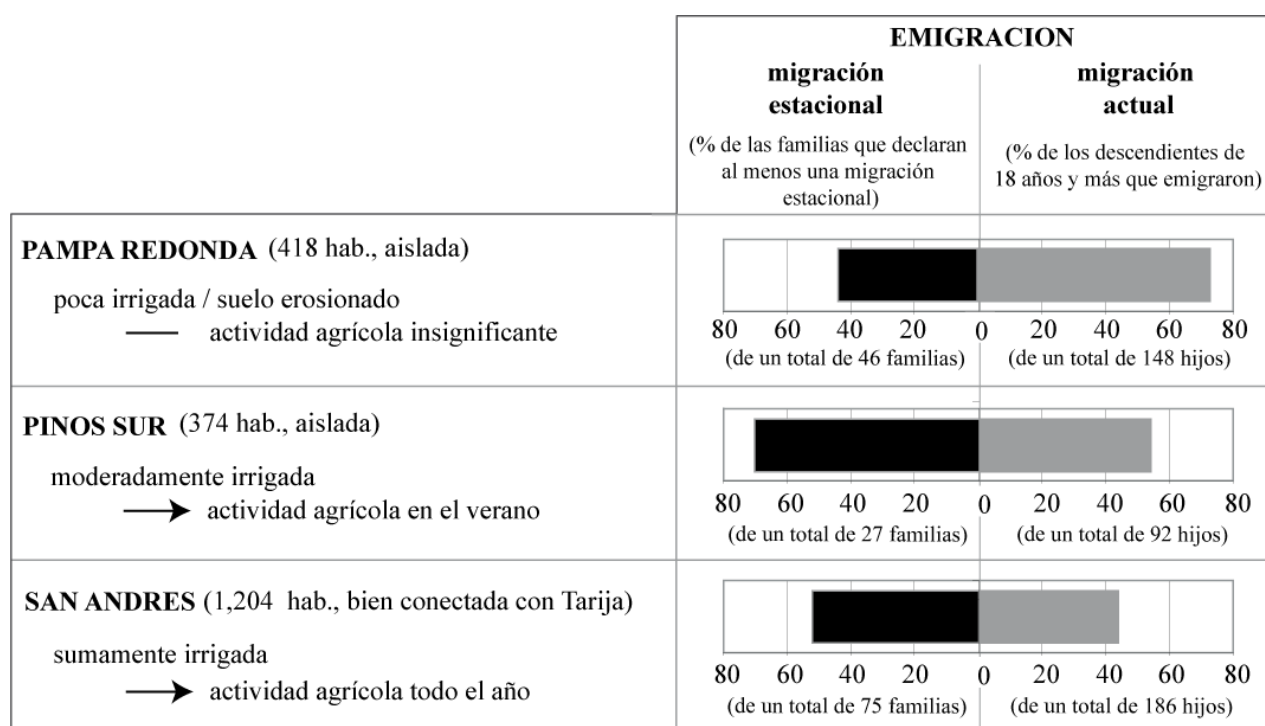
| | EMIGRACION | |
|---|---|---|
| | migración estacional (% de las familias que declaran al menos una migración estacional) | migración actual (% de los descendientes de 18 años y más que emigraron) |
| PAMPA REDONDA (418 hab., aislada) poca irrigada / suelo erosionado —— actividad agrícola insignificante | 80 60 40 20 0 (de un total de 46 familias) | 20 40 60 80 (de un total de 148 hijos) |
| PINOS SUR (374 hab., aislada) moderadamente irrigada → actividad agrícola en el verano | 80 60 40 20 0 (de un total de 27 familias) | 20 40 60 80 (de un total de 92 hijos) |
| SAN ANDRES (1,204 hab., bien conectada con Tarija) sumamente irrigada → actividad agrícola todo el año | 80 60 40 20 0 (de un total de 75 familias) | 20 40 60 80 (de un total de 186 hijos) |